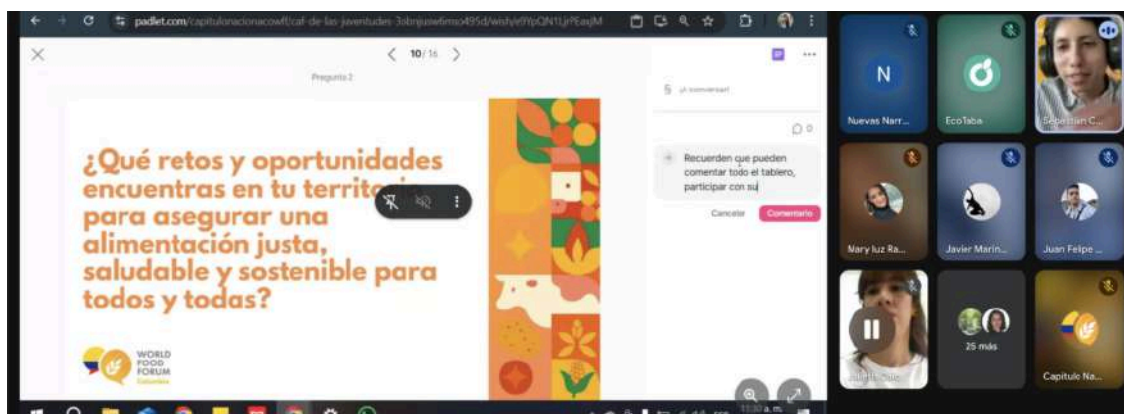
padlet.com/capitulonacionalcowf/caf-de-las-juventudes-3obnjuse6mo495d/wish/e9YpQN1JjrPEaxjM

10/16

Pregunta 2

¿Qué retos y oportunidades encuentras en tu territo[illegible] para asegurar una alimentación justa, saludable y sostenible para todos y todas?

WORLD FOOD FORUM Colombia

¡A conversar!

0

Recuerden que pueden comentar todo el tablero, participar con su

Cancelar

Comentario

N

Nuevas Narr...

EcoTaba

Sebastian C...

Mary luz Ra...

Javier Marin...

Juan Felipe ...

25 más

Capitulo Na...

11:30 a. m.